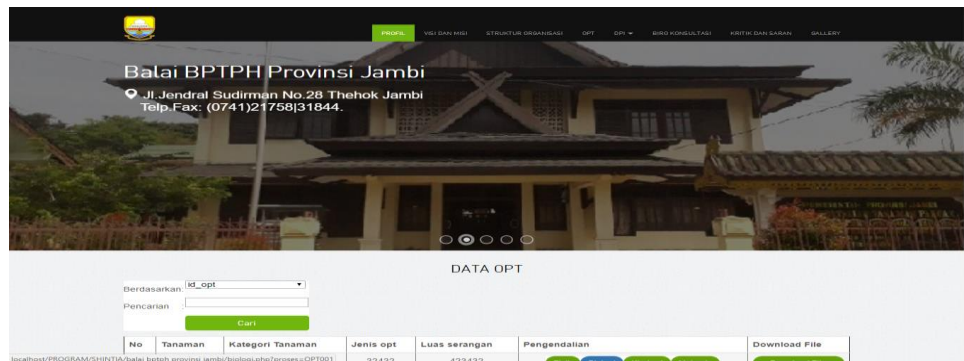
PROFIL VISI DAN MISI STRUKTUR ORGANISASI OPT DPI ▾ BIRO KONSULTASI KRITIK DAN SARAN GALLERY

Balai BPTPH Provinsi Jambi

Jl.Jendral Sudirman No.28 Thehok Jambi
Telp.Fax: (0741)21758|31844.

DATA OPT

Berdasarkan id_opt

Pencarian

Cari

| No | Tanaman | Kategori Tanaman | Jenis opt | Luas serangan | Pengendalian | Download File |
|---|---|---|---|---|---|---|
| | | | 23423 | 423432 | | |

localhost/PROGRAM/SHINTIA/balai bptph provinsi jambi/biologi.php?proses=OPT001